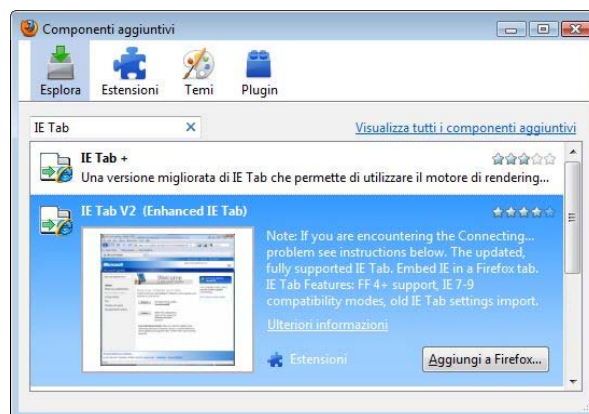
Componenti aggiuntivi

Esplora Estensioni Temi Plugin

IE Tab

Visualizza tutti i componenti aggiuntivi

IE Tab +
Una versione migliorata di IE Tab che permette di utilizzare il motore di rendering...

IE Tab V2 (Enhanced IE Tab)

Note: If you are encountering the Connecting... problem see instructions below. The updated, fully supported IE Tab. Embed IE in a Firefox tab. IE Tab Features: FF 4+ support, IE 7-9 compatibility modes, old IE Tab settings import.

Ulteriori informazioni

Estensioni

Aggiungi a Firefox...